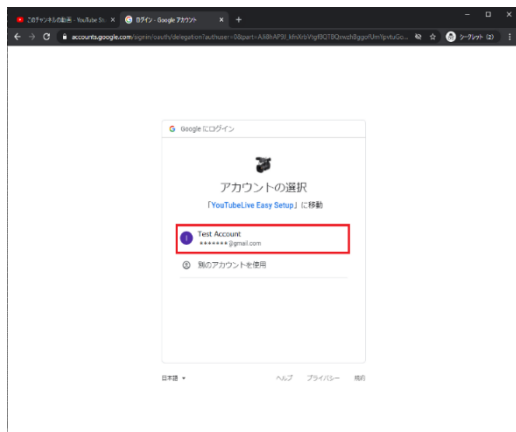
このチャンネルの動画 - YouTube St ×
ログイン - Google アカウント ×
+
accounts.google.com/signin/oauth/delegation?authuser=0&part=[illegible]
シークレット (2)

G Google にログイン

アカウントの選択

「YouTubeLive Easy Setup」に移動

T
Test Account
********@gmail.com

別のアカウントを使用

日本語
ヘルプ
プライバシー
規約